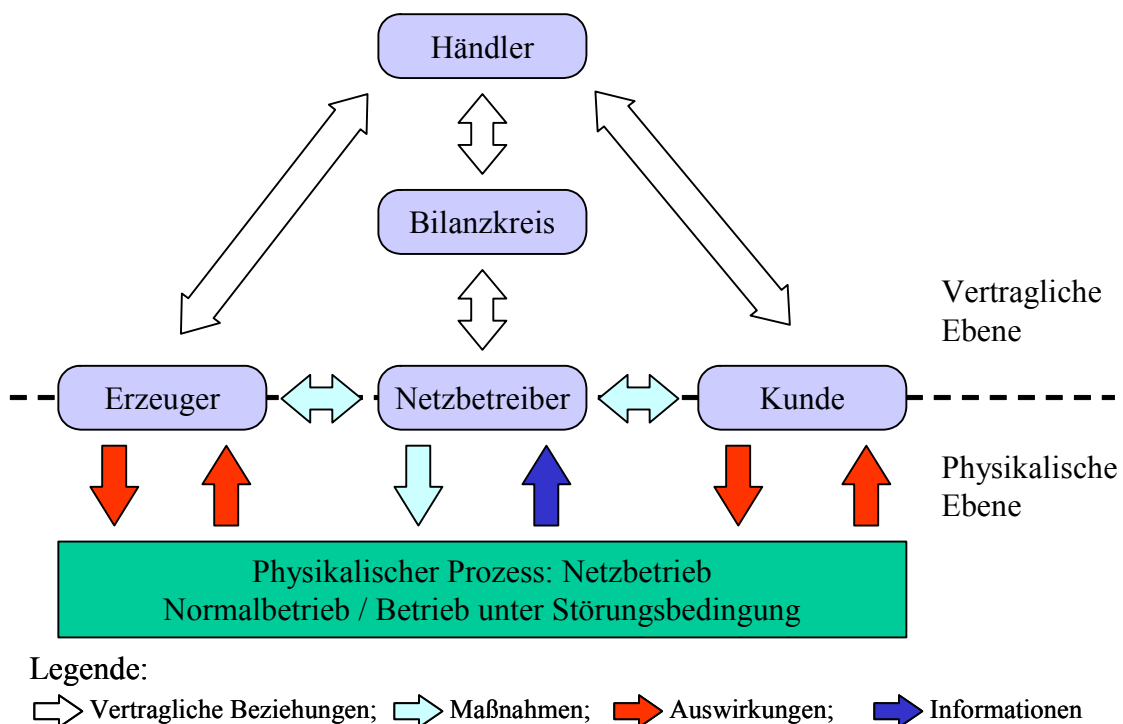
Händler

Bilanzkreis

Vertragliche Ebene

Erzeuger

Netzbetreiber

Kunde

Physikalische Ebene

Physikalischer Prozess: Netzbetrieb
Normalbetrieb / Betrieb unter Störungsbedingung

Legende:

Vertragliche Beziehungen; Maßnahmen; Auswirkungen; Informationen